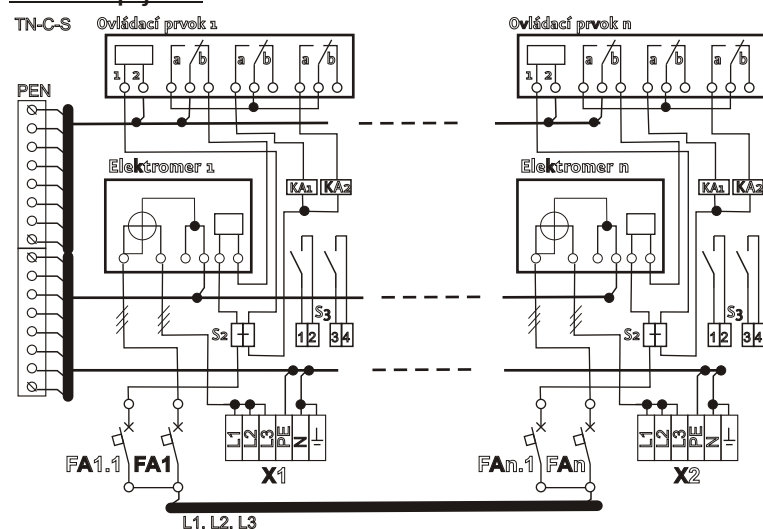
TN-C-S
Ovládací prvok 1
1 2 a b a b a b
PEN
Elektromer 1
KA1 KA2
S3
S2
1 2 3 4
L1 L2 L3 PE N ⊥
FA1.1 FA1
X1
Ovládací prvok n
1 2 a b a b a b
Elektromer n
KA1 KA2
S3
S2
1 2 3 4
L1 L2 L3 PE N ⊥
FAn.1 FAn
X2
L1, L2, L3